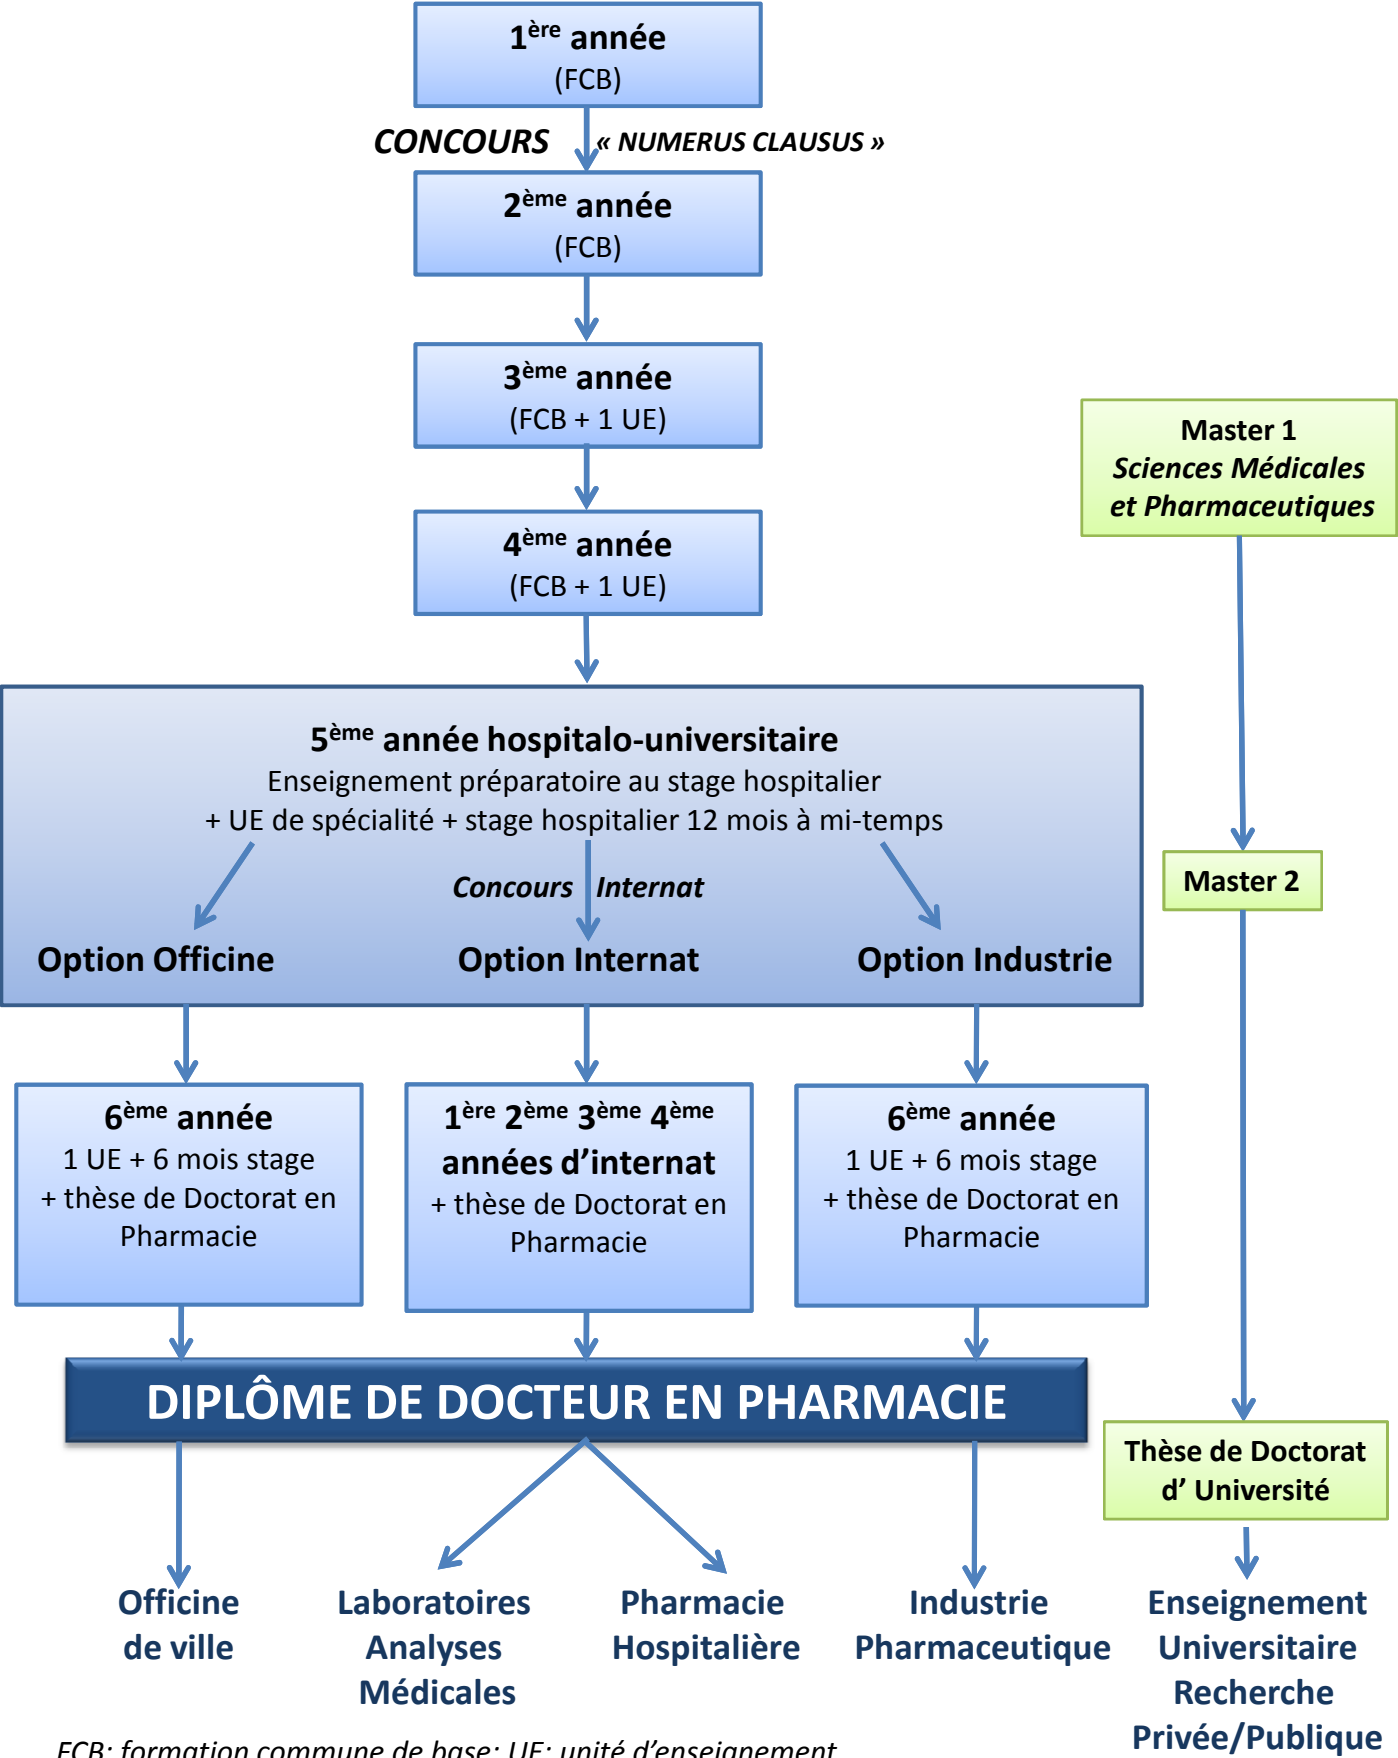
1$^{ère}$ année
(FCB)

CONCOURS « NUMERUS CLAUSUS »

2$^{ème}$ année
(FCB)

3$^{ème}$ année
(FCB + 1 UE)

4$^{ème}$ année
(FCB + 1 UE)

Master 1
Sciences Médicales et Pharmaceutiques

5$^{ème}$ année hospitalo-universitaire
Enseignement préparatoire au stage hospitalier
+ UE de spécialité + stage hospitalier 12 mois à mi-temps

Concours Internat

Option Officine

Option Internat

Option Industrie

Master 2

6$^{ème}$ année
1 UE + 6 mois stage
+ thèse de Doctorat en Pharmacie

1$^{ère}$ 2$^{ème}$ 3$^{ème}$ 4$^{ème}$
années d'internat
+ thèse de Doctorat en Pharmacie

6$^{ème}$ année
1 UE + 6 mois stage
+ thèse de Doctorat en Pharmacie

DIPLÔME DE DOCTEUR EN PHARMACIE

Thèse de Doctorat d' Université

Officine de ville

Laboratoires Analyses Médicales

Pharmacie Hospitalière

Industrie Pharmaceutique

Enseignement Universitaire Recherche Privée/Publique

FCB: formation commune de base; UE: unité d'enseignement